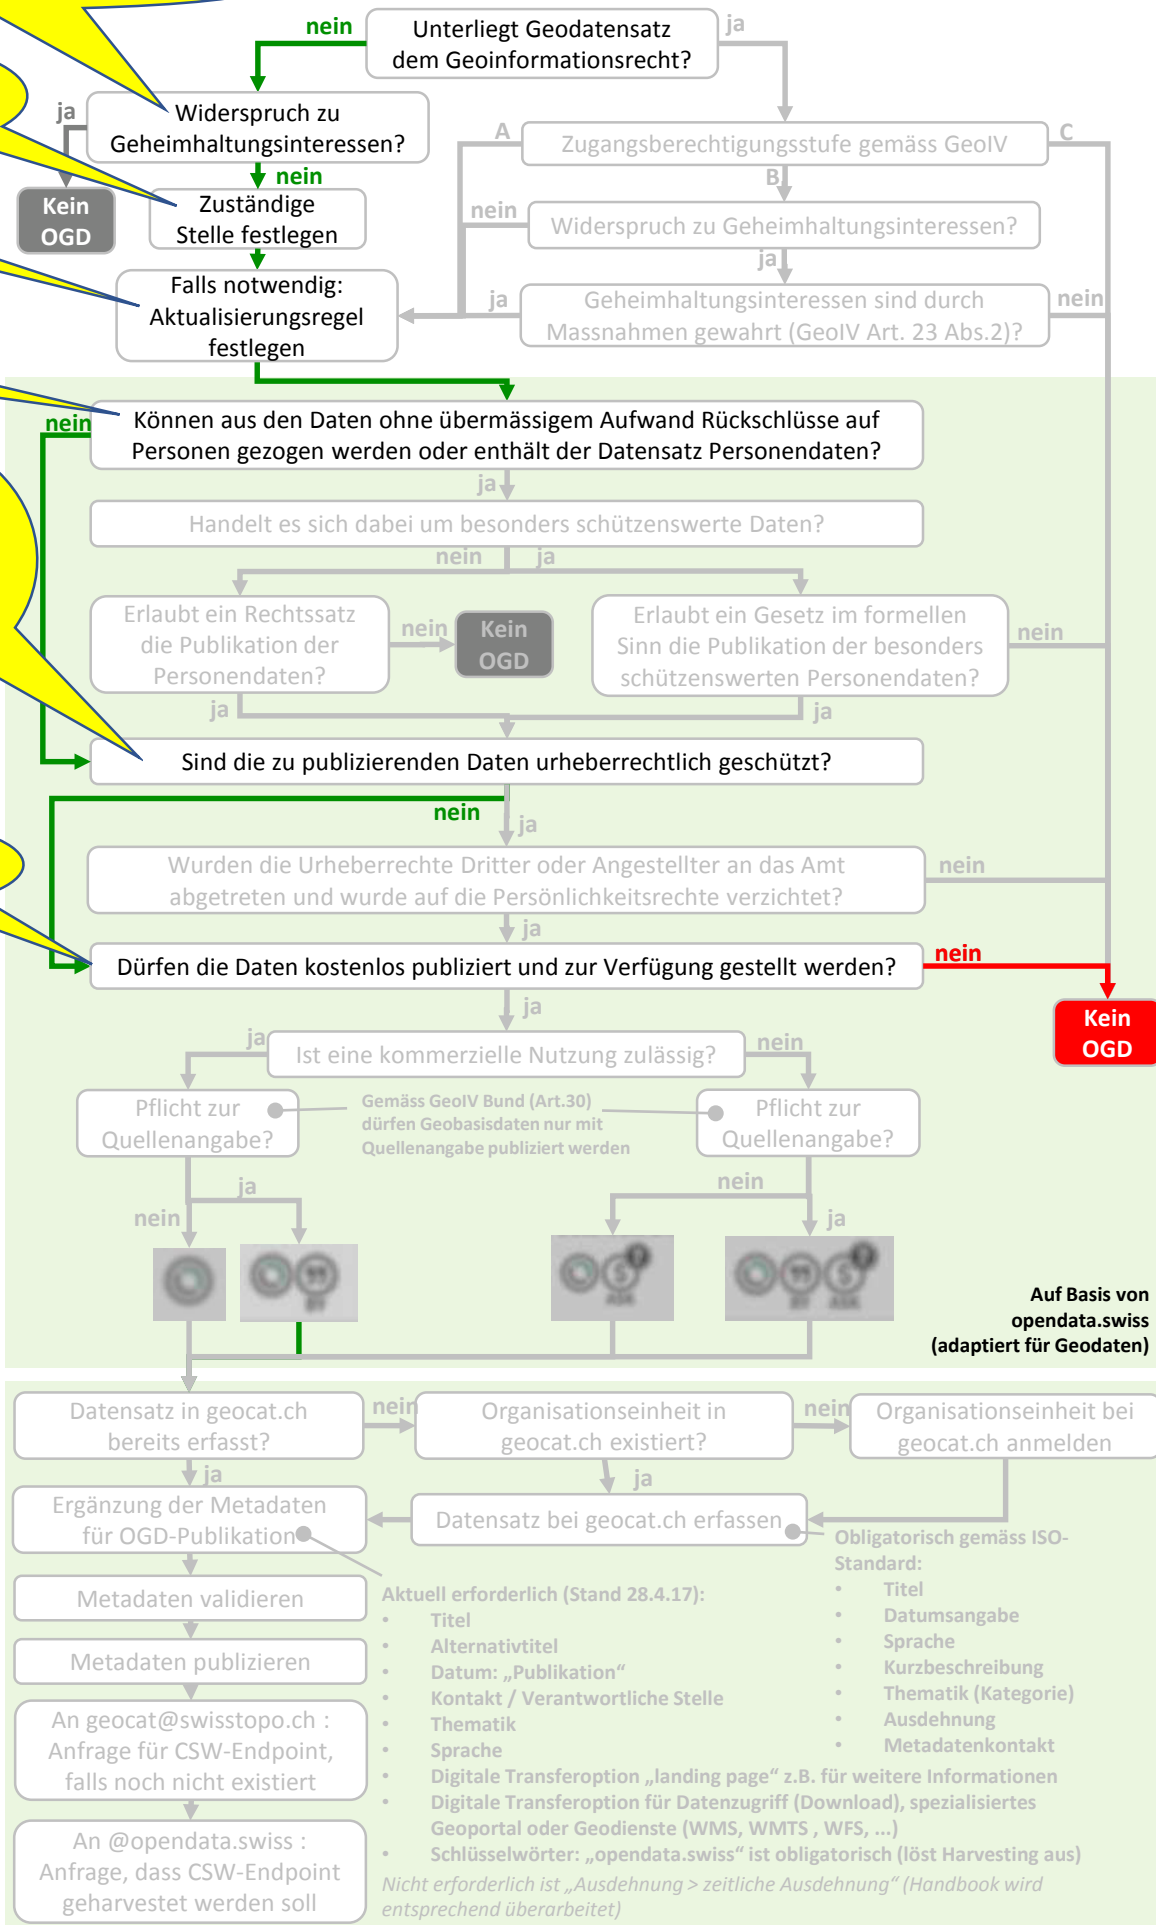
nein
Unterliegt Geodatensatz dem Geoinformationsrecht?
ja

ja
Widerspruch zu Geheimhaltungsinteressen?
nein
Kein OGD
Zuständige Stelle festlegen
Falls notwendig: Aktualisierungsregel festlegen

A
Zugangsberechtigungsstufe gemäss GeoIV
C
B
nein
Widerspruch zu Geheimhaltungsinteressen?
ja
ja
Geheimhaltungsinteressen sind durch Massnahmen gewahrt (GeoIV Art. 23 Abs.2)?
nein

nein
Können aus den Daten ohne übermässigem Aufwand Rückschlüsse auf Personen gezogen werden oder enthält der Datensatz Personendaten?
ja
Handelt es sich dabei um besonders schützenswerte Daten?
nein
ja
Erlaubt ein Rechtssatz die Publikation der Personendaten?
nein
Kein OGD
Erlaubt ein Gesetz im formellen Sinn die Publikation der besonders schützenswerten Personendaten?
nein
ja
ja
Sind die zu publizierenden Daten urheberrechtlich geschützt?
nein
ja
Wurden die Urheberrechte Dritter oder Angestellter an das Amt abgetreten und wurde auf die Persönlichkeitsrechte verzichtet?
nein
ja
Dürfen die Daten kostenlos publiziert und zur Verfügung gestellt werden?
nein
Kein OGD
ja
ja
Ist eine kommerzielle Nutzung zulässig?
nein
Pflicht zur Quellenangabe?
Gemäss GeoIV Bund (Art.30) dürfen Geobasisdaten nur mit Quellenangabe publiziert werden
Pflicht zur Quellenangabe?
ja
nein
nein
ja
BY
ASK
BY ASK

Auf Basis von opendata.swiss (adaptiert für Geodaten)

Datensatz in geocat.ch bereits erfasst?
nein
Organisationseinheit in geocat.ch existiert?
nein
Organisationseinheit bei geocat.ch anmelden
ja
ja
Ergänzung der Metadaten für OGD-Publikation
Datensatz bei geocat.ch erfassen
Obligatorisch gemäss ISO-Standard:
• Titel
• Datumsangabe
• Sprache
• Kurzbeschreibung
• Thematik (Kategorie)
• Ausdehnung
• Metadatenkontakt
Metadaten validieren
Metadaten publizieren
An geocat@swisstopo.ch : Anfrage für CSW-Endpoint, falls noch nicht existiert
An @opendata.swiss : Anfrage, dass CSW-Endpoint geharvestet werden soll
Aktuell erforderlich (Stand 28.4.17):
• Titel
• Alternativtitel
• Datum: „Publikation“
• Kontakt / Verantwortliche Stelle
• Thematik
• Sprache
• Digitale Transferoption „landing page“ z.B. für weitere Informationen
• Digitale Transferoption für Datenzugriff (Download), spezialisiertes Geoportal oder Geodienste (WMS, WMTS , WFS, ...)
• Schlüsselwörter: „opendata.swiss“ ist obligatorisch (löst Harvesting aus)
Nicht erforderlich ist „Ausdehnung > zeitliche Ausdehnung“ (Handbook wird entsprechend überarbeitet)